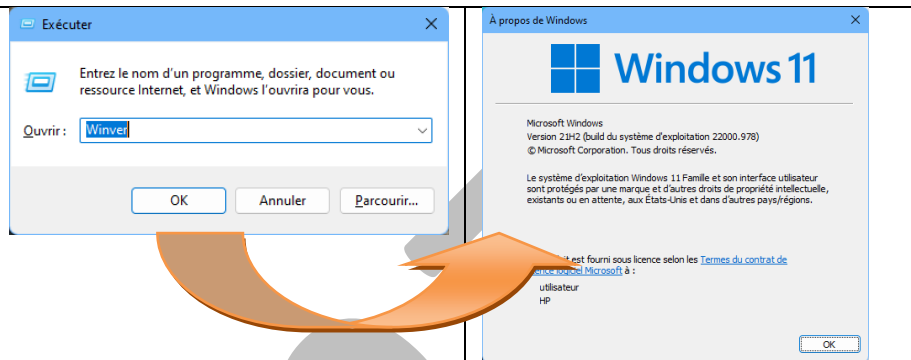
Exécuter

Entrez le nom d'un programme, dossier, document ou ressource Internet, et Windows l'ouvrira pour vous.

Ouvrir : Winver

OK Annuler Parcourir...

À propos de Windows

Windows 11

Microsoft Windows
Version 21H2 (build du système d'exploitation 22000.978)
© Microsoft Corporation. Tous droits réservés.

Le système d'exploitation Windows 11 Famille et son interface utilisateur sont protégés par une marque et d'autres droits de propriété intellectuelle, existants ou en attente, aux États-Unis et dans d'autres pays/régions.

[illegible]t est fourni sous licence selon les Termes du contrat de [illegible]ence logiciel Microsoft à :

utilisateur
HP

OK